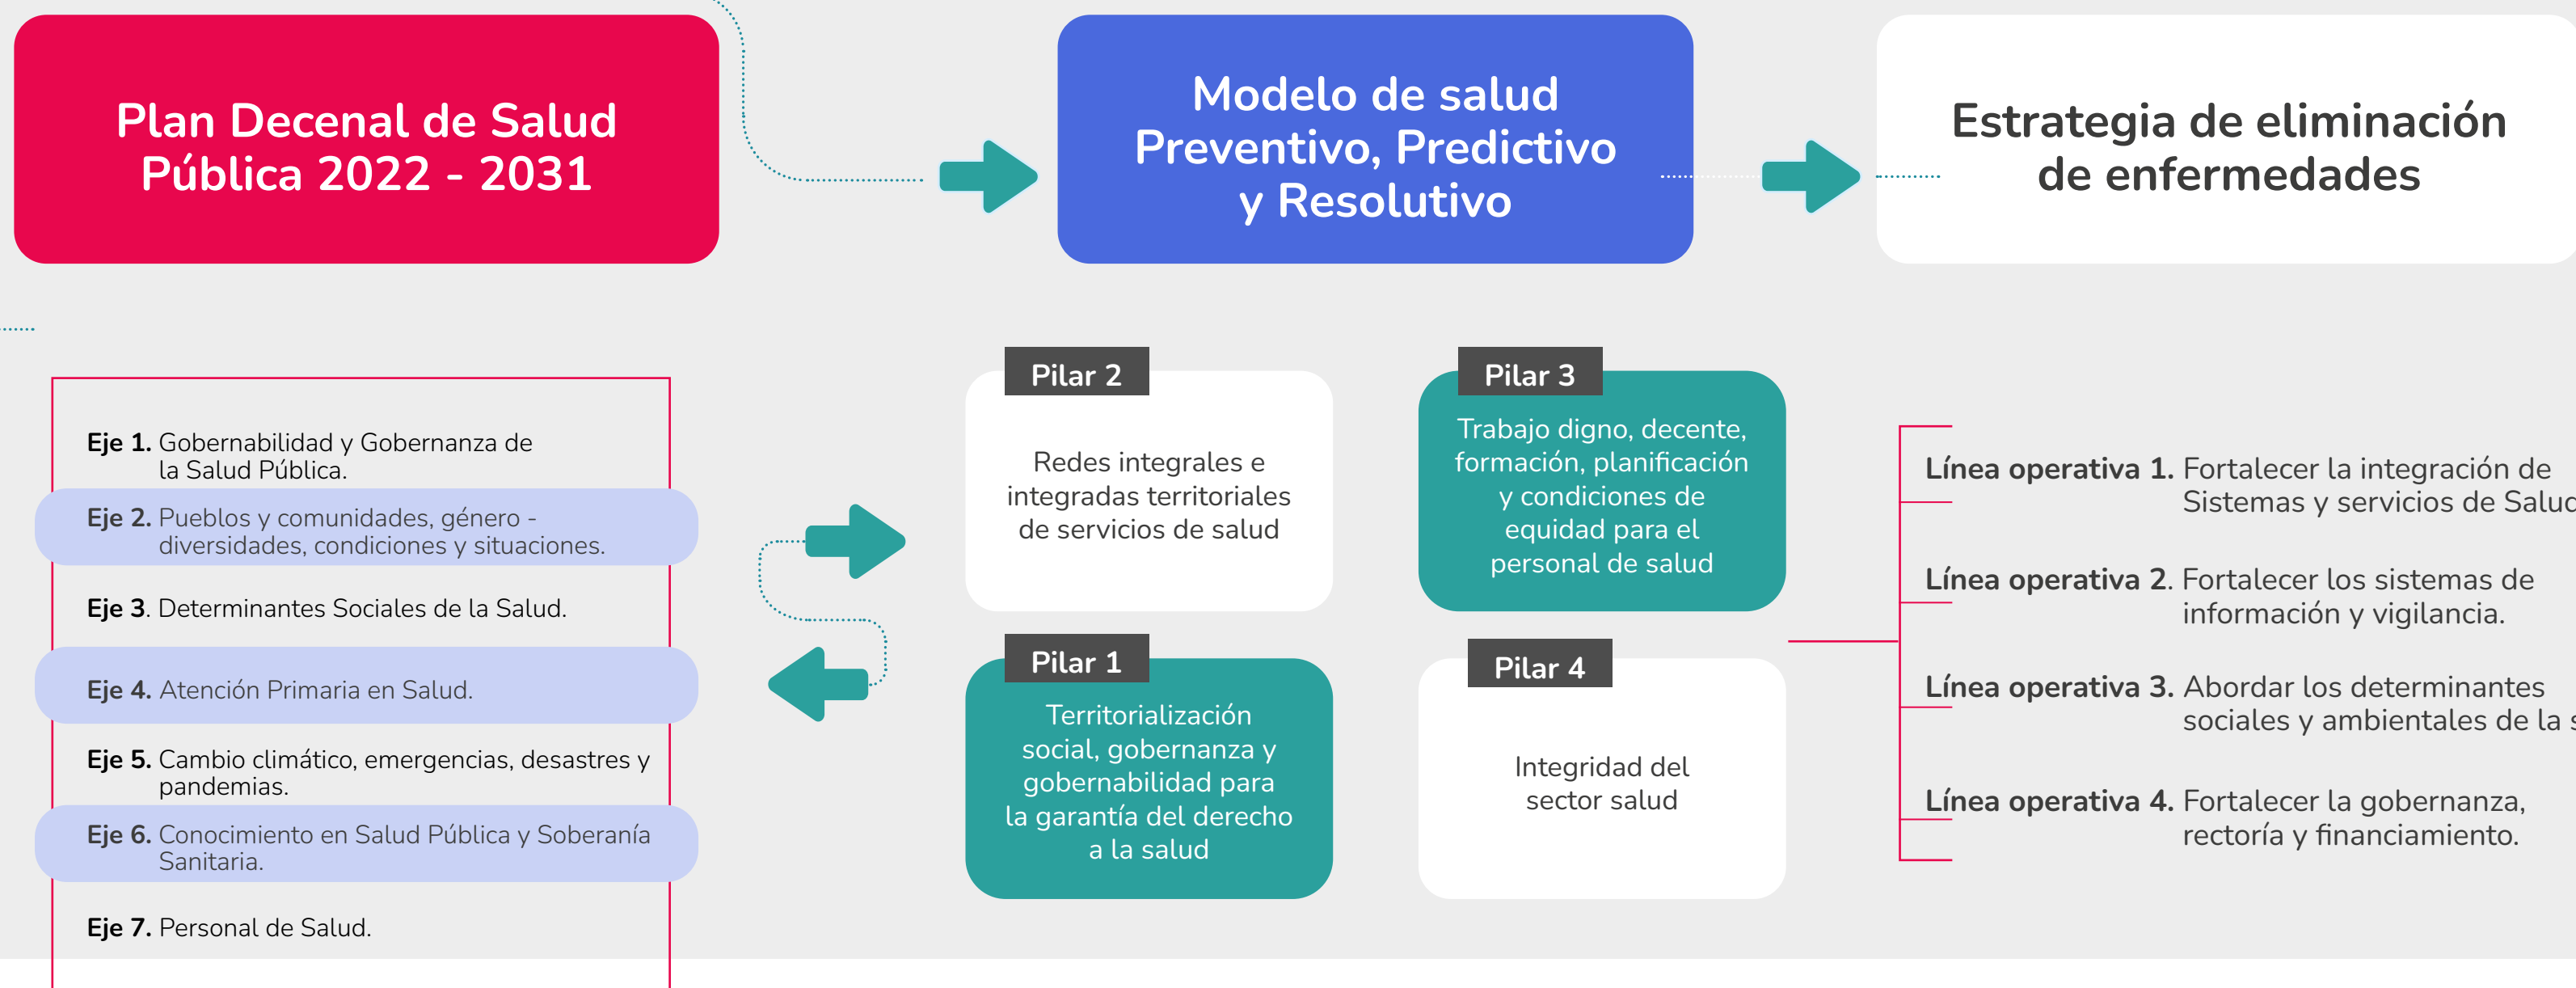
Plan Decenal de Salud Pública 2022 - 2031

Modelo de salud Preventivo, Predictivo y Resolutivo

Estrategia de eliminación de enfermedades

**Eje 1.** Gobernabilidad y Gobernanza de la Salud Pública.

**Eje 2.** Pueblos y comunidades, género - diversidades, condiciones y situaciones.

**Eje 3**. Determinantes Sociales de la Salud.

**Eje 4.** Atención Primaria en Salud.

**Eje 5.** Cambio climático, emergencias, desastres y pandemias.

**Eje 6.** Conocimiento en Salud Pública y Soberanía Sanitaria.

**Eje 7.** Personal de Salud.

Pilar 2
Redes integrales e integradas territoriales de servicios de salud

Pilar 3
Trabajo digno, decente, formación, planificación y condiciones de equidad para el personal de salud

Pilar 1
Territorialización social, gobernanza y gobernabilidad para la garantía del derecho a la salud

Pilar 4
Integridad del sector salud

**Línea operativa 1.** Fortalecer la integración de Sistemas y servicios de Saluc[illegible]

**Línea operativa 2.** Fortalecer los sistemas de información y vigilancia.

**Línea operativa 3.** Abordar los determinantes sociales y ambientales de la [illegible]

**Línea operativa 4.** Fortalecer la gobernanza, rectoría y financiamiento.